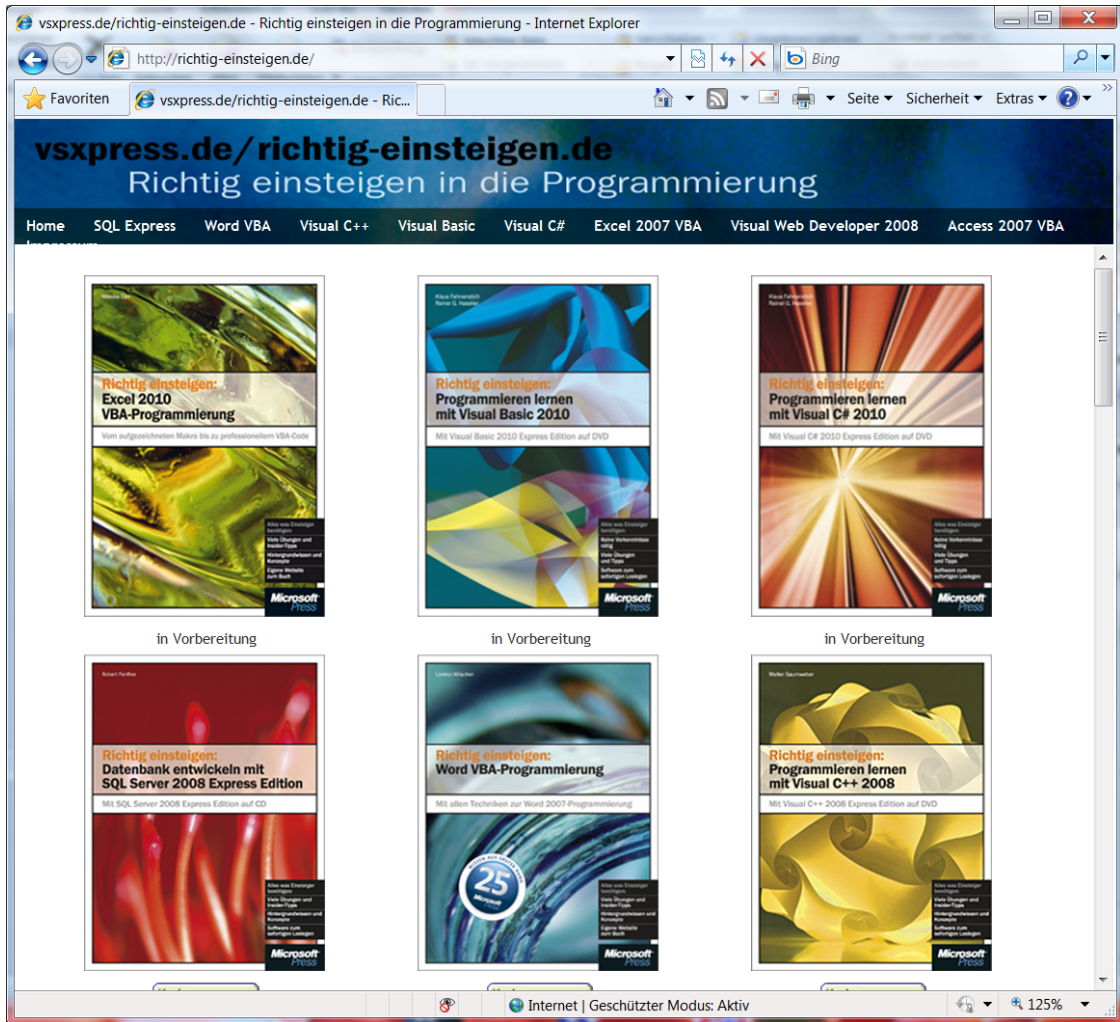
vsxpress.de/richtig-einsteigen.de - Richtig einsteigen in die Programmierung - Internet Explorer

http://richtig-einsteigen.de/

Bing

Favoriten

vsxpress.de/richtig-einsteigen.de - Ric...

Seite ▾ Sicherheit ▾ Extras ▾

vsxpress.de/richtig-einsteigen.de
Richtig einsteigen in die Programmierung

Home SQL Express Word VBA Visual C++ Visual Basic Visual C# Excel 2007 VBA Visual Web Developer 2008 Access 2007 VBA

Richtig einsteigen: Excel 2010 VBA-Programmierung

Vom aufgezeichneten Makro bis zu professionellem VBA-Code

Microsoft Press

in Vorbereitung

Richtig einsteigen lernen: Programmieren lernen mit Visual Basic 2010

Mit Visual Basic 2010 Express Edition auf DVD

Microsoft Press

in Vorbereitung

Richtig einsteigen: Programmieren lernen mit Visual C# 2010

Mit Visual C# 2010 Express Edition auf DVD

Microsoft Press

in Vorbereitung

Richtig einsteigen: Datenbank entwickeln mit SQL Server 2008 Express Edition

Mit SQL Server 2008 Express Edition auf CD

Microsoft Press

Richtig einsteigen: Word VBA-Programmierung

Mit allen Techniken zur Word 2007-Programmierung

25

Microsoft Press

Richtig einsteigen: Programmieren lernen mit Visual C++ 2008

Mit Visual C++ 2008 Express Edition auf DVD

Microsoft Press

Internet | Geschützter Modus: Aktiv

125%